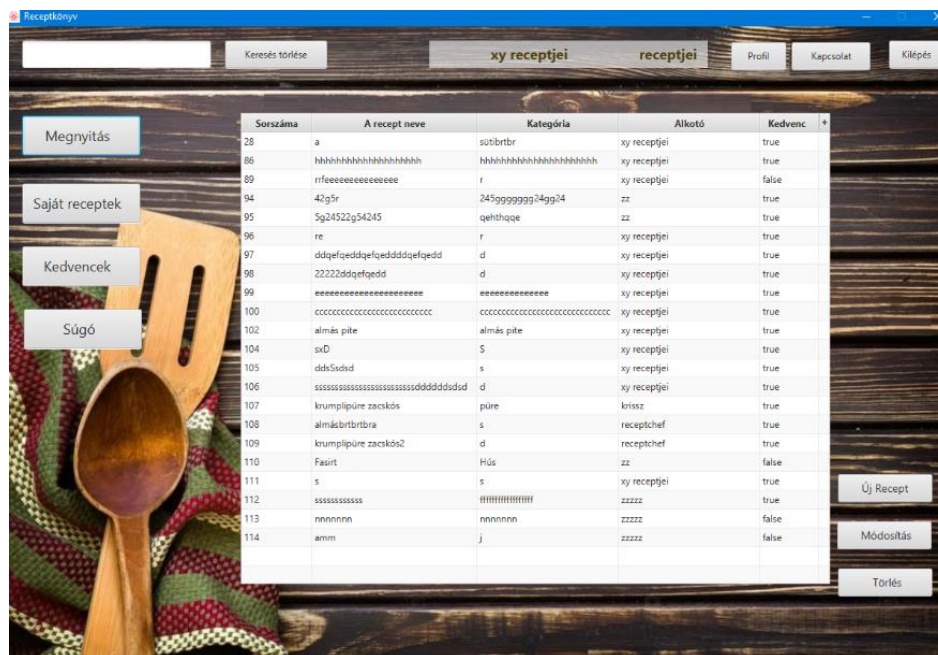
Receptkönyv

Keresés törlése

xy receptjei

receptjei

Profil

Kapcsolat

Kilépés

Megnyitás

Saját receptek

Kedvencek

Súgó

| Sorszáma | A recept neve | Kategória | Alkotó | Kedvenc |
|---|---|---|---|---|
| 28 | a | sütibrtbr | xy receptjei | true |
| 86 | hhhhhhhhhhhhhhhhhhhh | hhhhhhhhhhhhhhhhhhhhhh | xy receptjei | true |
| 89 | rrfeeeeeeeeeeeeee | r | xy receptjei | false |
| 94 | 42g5r | 245ggggggg24gg24 | zz | true |
| 95 | 5g24522g54245 | qehthqqe | zz | true |
| 96 | re | r | xy receptjei | true |
| 97 | ddqefqeddqefqeddddqefqedd | d | xy receptjei | true |
| 98 | 22222ddqefqedd | d | xy receptjei | true |
| 99 | eeeeeeeeeeeeeeeeeeeeee | eeeeeeeeeeeeee | xy receptjei | true |
| 100 | cccccccccccccccccccccccc | cccccccccccccccccccccccccccc | xy receptjei | true |
| 102 | almás pite | almás pite | xy receptjei | true |
| 104 | sxD | S | xy receptjei | true |
| 105 | dds5sdsd | s | xy receptjei | true |
| 106 | sssssssssssssssssssssssdddddsdsd | d | xy receptjei | true |
| 107 | krumplipüre zacskós | püre | krissz | true |
| 108 | almásbrtbrtbra | s | receptchef | true |
| 109 | krumplipüre zacskós2 | d | receptchef | true |
| 110 | Fasirt | Hús | zz | false |
| 111 | s | s | xy receptjei | true |
| 112 | ssssssssssss | ffffffffffffffffff | zzzzz | true |
| 113 | nnnnnnn | nnnnnnn | zzzzz | false |
| 114 | amm | j | zzzzz | false |

Új Recept

Módosítás

Törlés